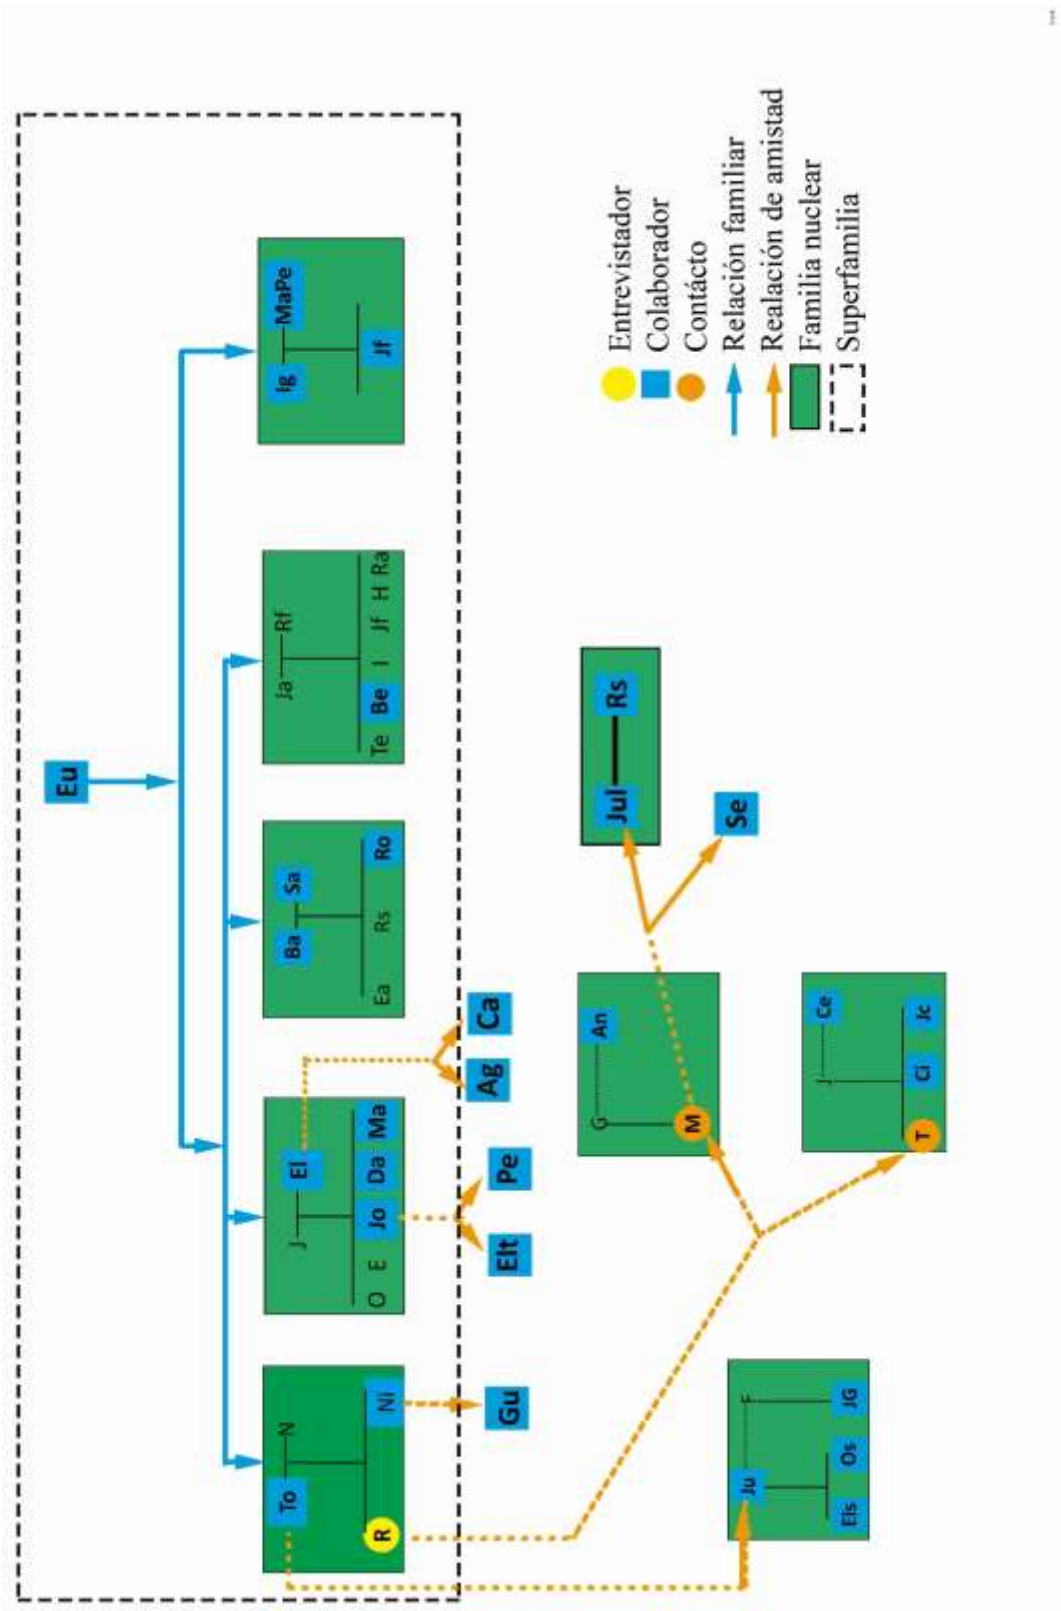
Eu

Ig
MaPe
Jf

Ja
Rf
Te
Be
I
Jf
H
Ra

Ba
Sa
Ea
Rs
Ro

J
El
O
E
Jo
Da
Ma

To
N
R
Ni

Ca
Ag
Pe
Elt
Gu

Jul
Rs
Se

G
An
M

Ce
T
Ci
Jc

F
Ju
Els
Os
JG

Entrevistador
Colaborador
Contácto
Relación familiar
Realación de amistad
Familia nuclear
Superfamilia